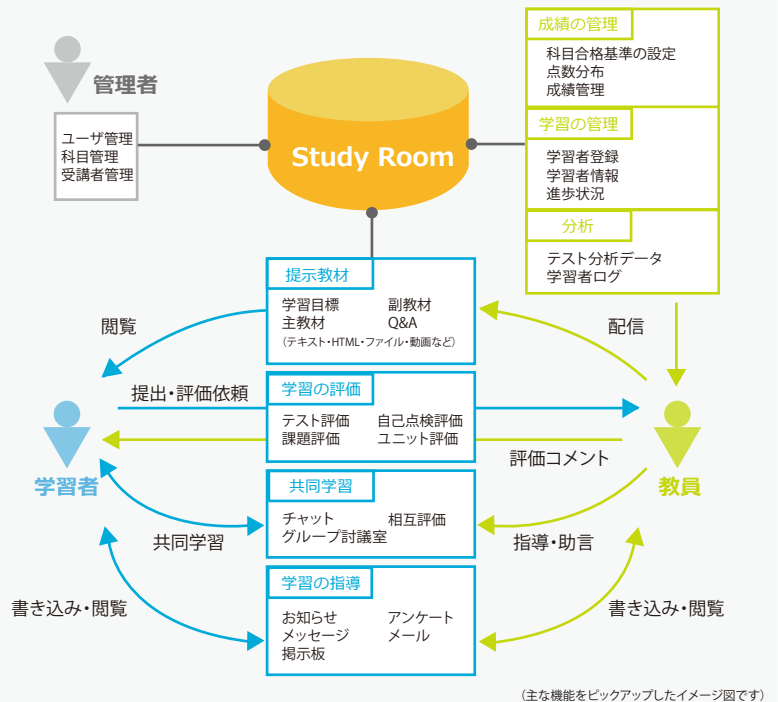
管理者

ユーザ管理
科目管理
受講者管理

Study Room

成績の管理
科目合格基準の設定
点数分布
成績管理

学習の管理
学習者登録
学習者情報
進捗状況

分析
テスト分析データ
学習者ログ

提示教材
学習目標
主教材
副教材
Q&A
（テキスト・HTML・ファイル・動画など）

閲覧

配信

提出・評価依頼

学習の評価
テスト評価
課題評価
自己点検評価
ユニット評価

学習者

評価コメント

教員

共同学習
チャット
グループ討議室
相互評価

共同学習

指導・助言

学習の指導
お知らせ
メッセージ
掲示板
アンケート
メール

書き込み・閲覧

書き込み・閲覧

（主な機能をピックアップしたイメージ図です）